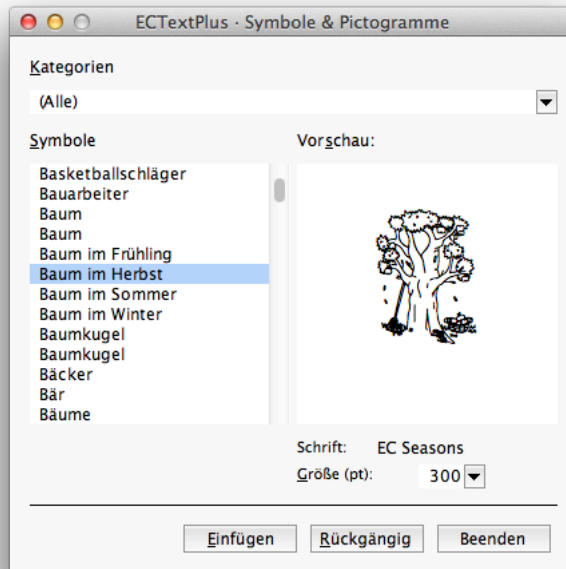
ECTextPlus · Symbole & Pictogramme

Kategorien

(Alle)

Symbole

Basketballschläger
Bauarbeiter
Baum
Baum
Baum im Frühling
Baum im Herbst
Baum im Sommer
Baum im Winter
Baumkugel
Baumkugel
Bäcker
Bär
Bäume

Vorschau:

Schrift: EC Seasons
Größe (pt): 300

Einfügen
Rückgängig
Beenden